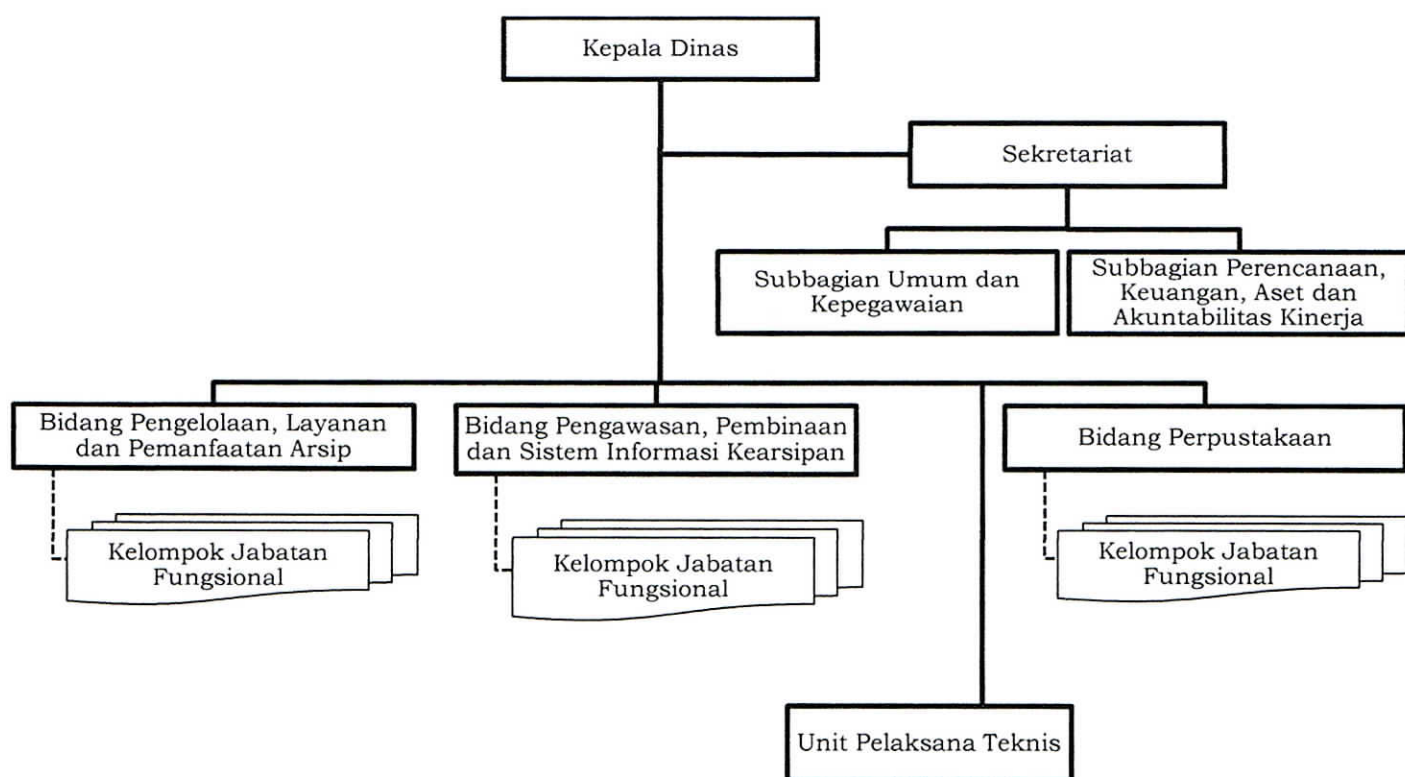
Kepala Dinas

Sekretariat

Subbagian Umum dan Kepegawaian

Subbagian Perencanaan, Keuangan, Aset dan Akuntabilitas Kinerja

Bidang Pengelolaan, Layanan dan Pemanfaatan Arsip

Kelompok Jabatan Fungsional

Bidang Pengawasan, Pembinaan dan Sistem Informasi Kearsipan

Kelompok Jabatan Fungsional

Bidang Perpustakaan

Kelompok Jabatan Fungsional

Unit Pelaksana Teknis